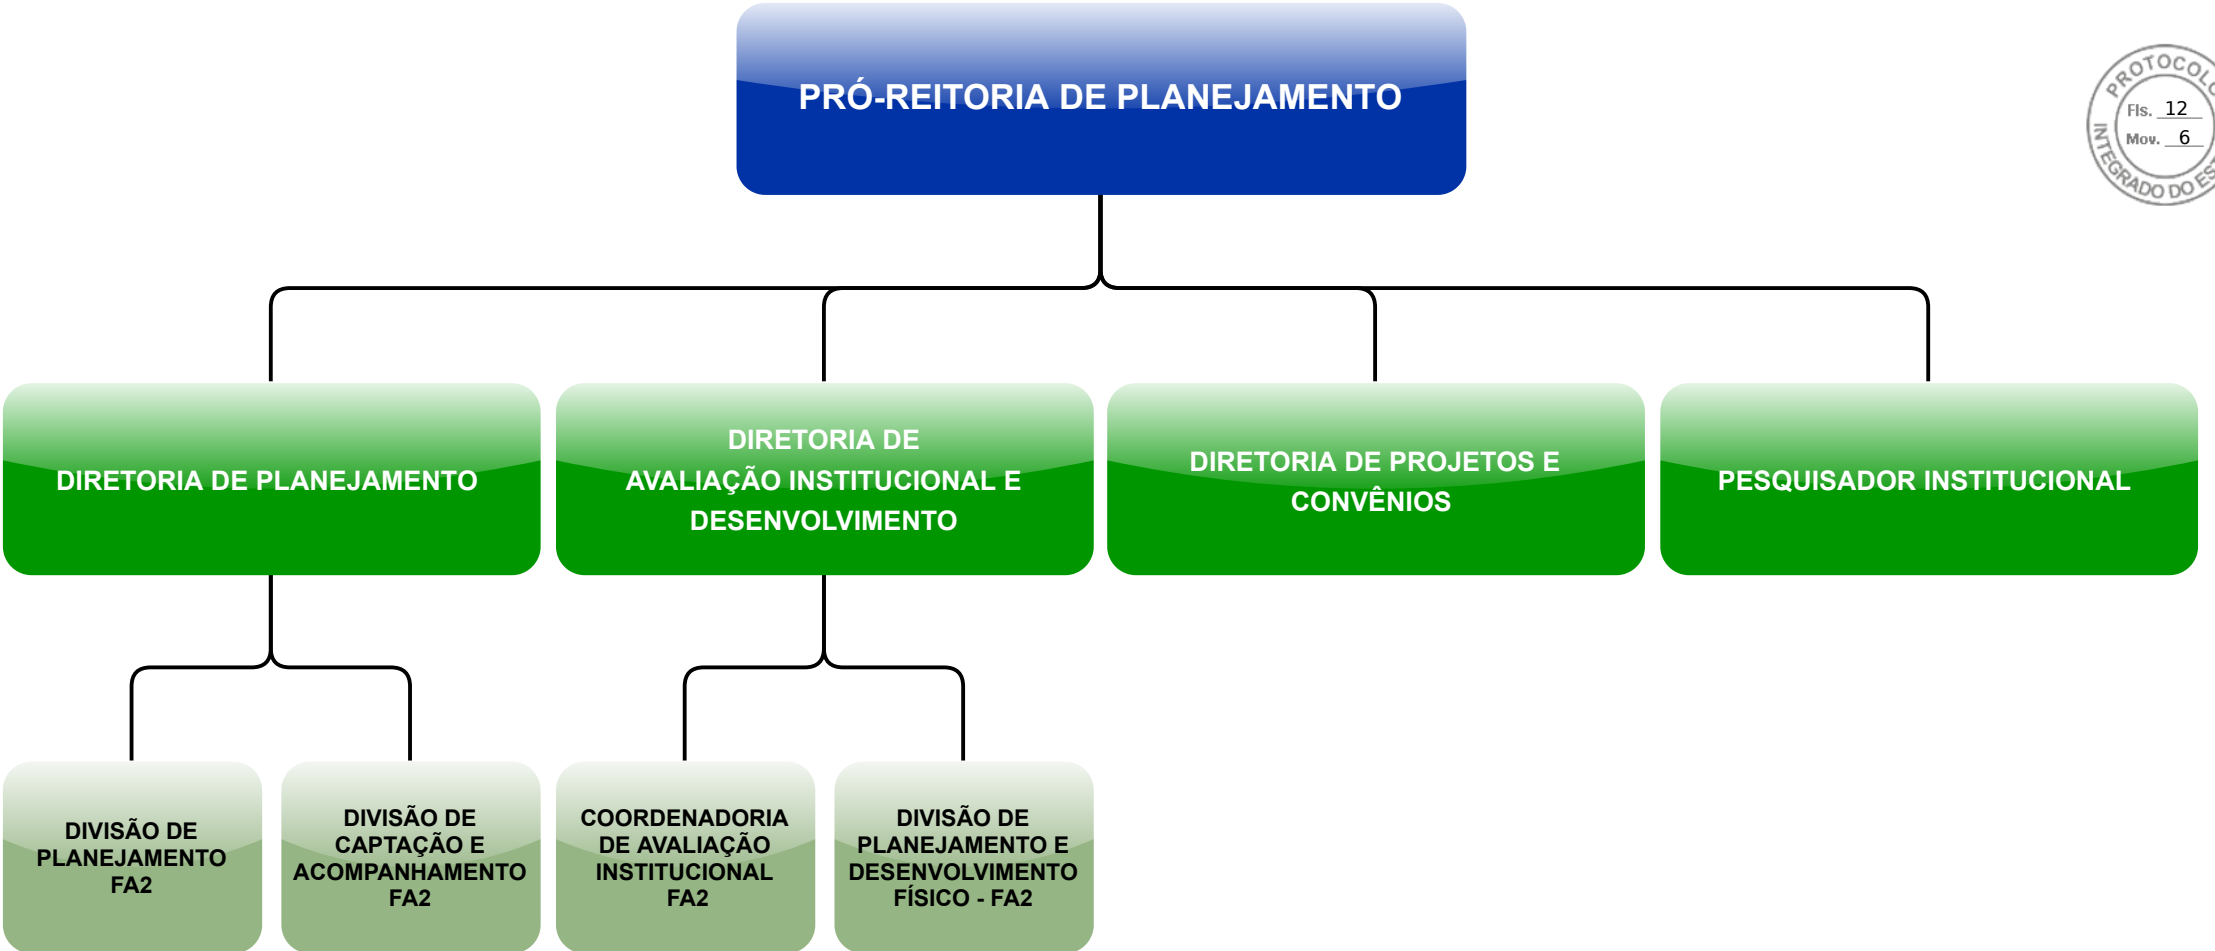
PRÓ-REITORIA DE PLANEJAMENTO

PROTOCOL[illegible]
Fls. 12
Mov. 6
INTEGRADO DO ES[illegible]

DIRETORIA DE PLANEJAMENTO

DIRETORIA DE AVALIAÇÃO INSTITUCIONAL E DESENVOLVIMENTO

DIRETORIA DE PROJETOS E CONVÊNIOS

PESQUISADOR INSTITUCIONAL

DIVISÃO DE PLANEJAMENTO FA2

DIVISÃO DE CAPTAÇÃO E ACOMPANHAMENTO FA2

COORDENADORIA DE AVALIAÇÃO INSTITUCIONAL FA2

DIVISÃO DE PLANEJAMENTO E DESENVOLVIMENTO FÍSICO - FA2